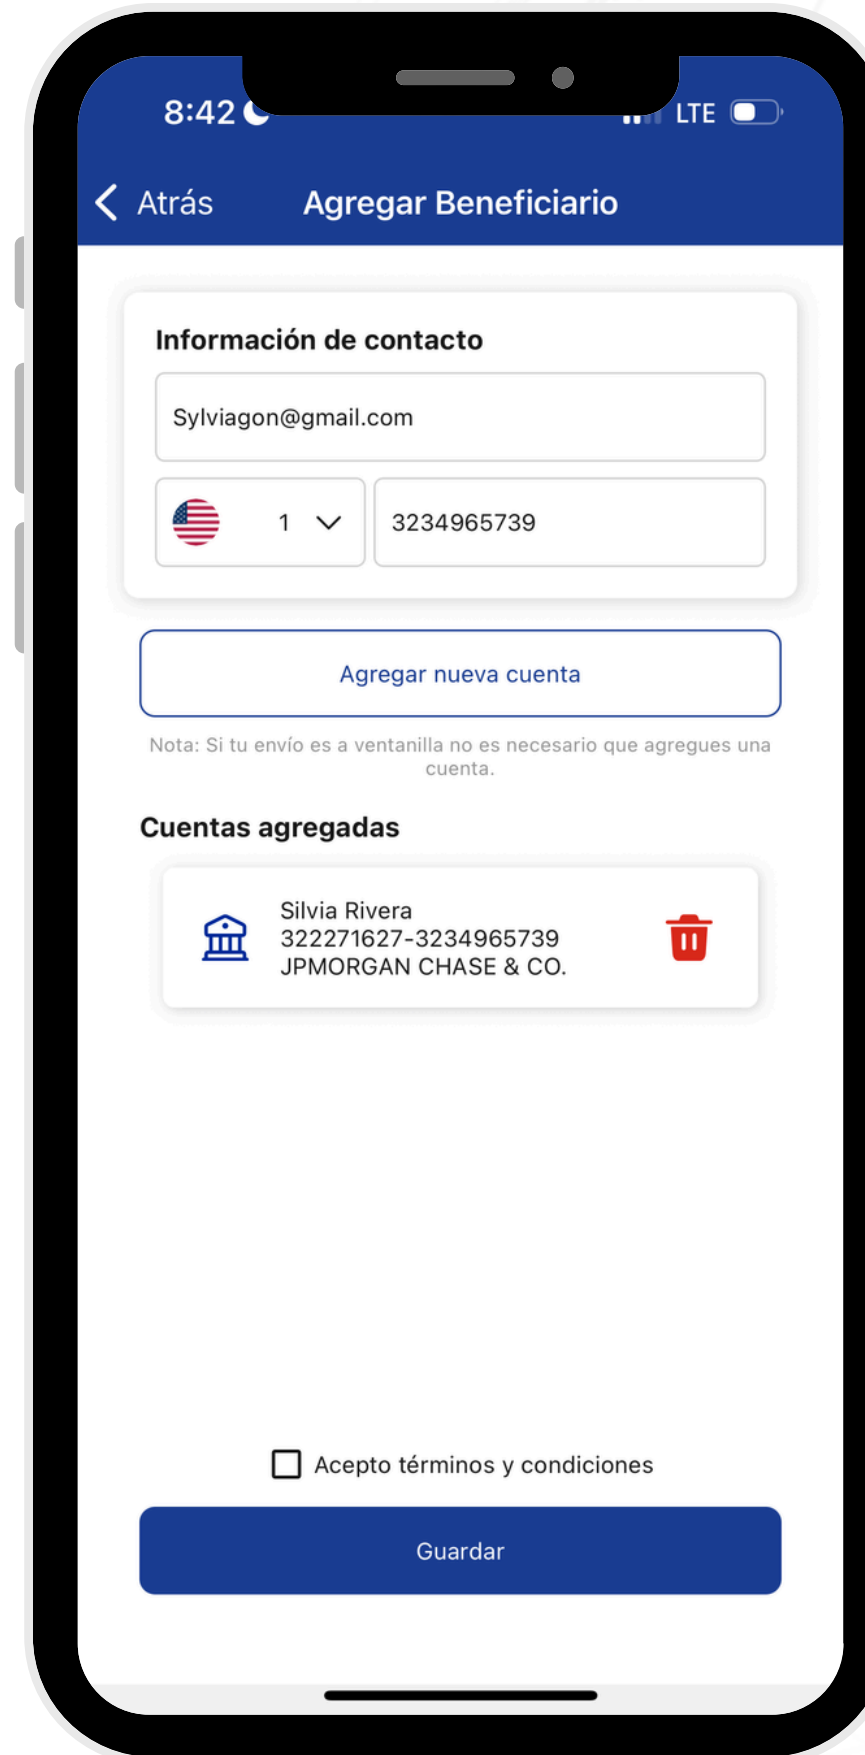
8:42

LTE

Atrás Agregar Beneficiario

Información de contacto

Sylviagon@gmail.com

1

3234965739

Agregar nueva cuenta

Nota: Si tu envío es a ventanilla no es necesario que agregues una cuenta.

Cuentas agregadas

Silvia Rivera
322271627-3234965739
JPMORGAN CHASE & CO.

Acepto términos y condiciones

Guardar